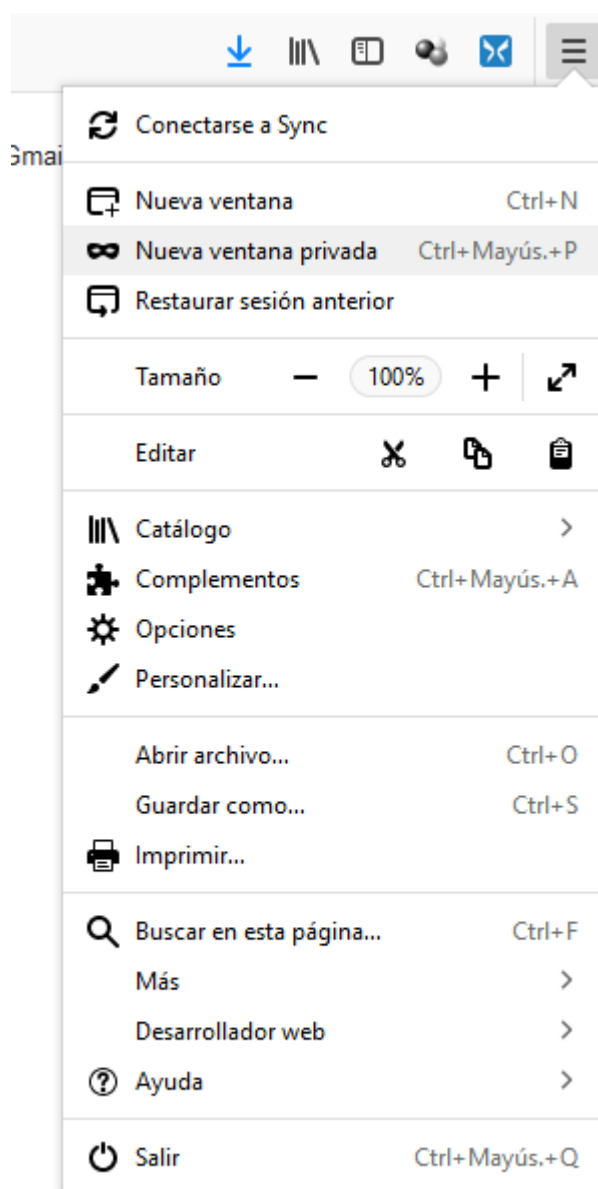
Gmai

Conectarse a Sync

Nueva ventana Ctrl+N
Nueva ventana privada Ctrl+Mayús.+P
Restaurar sesión anterior

Tamaño — 100% +

Editar

Catálogo >
Complementos Ctrl+Mayús.+A
Opciones
Personalizar...

Abrir archivo... Ctrl+O
Guardar como... Ctrl+S
Imprimir...

Buscar en esta página... Ctrl+F
Más >
Desarrollador web >
Ayuda >

Salir Ctrl+Mayús.+Q